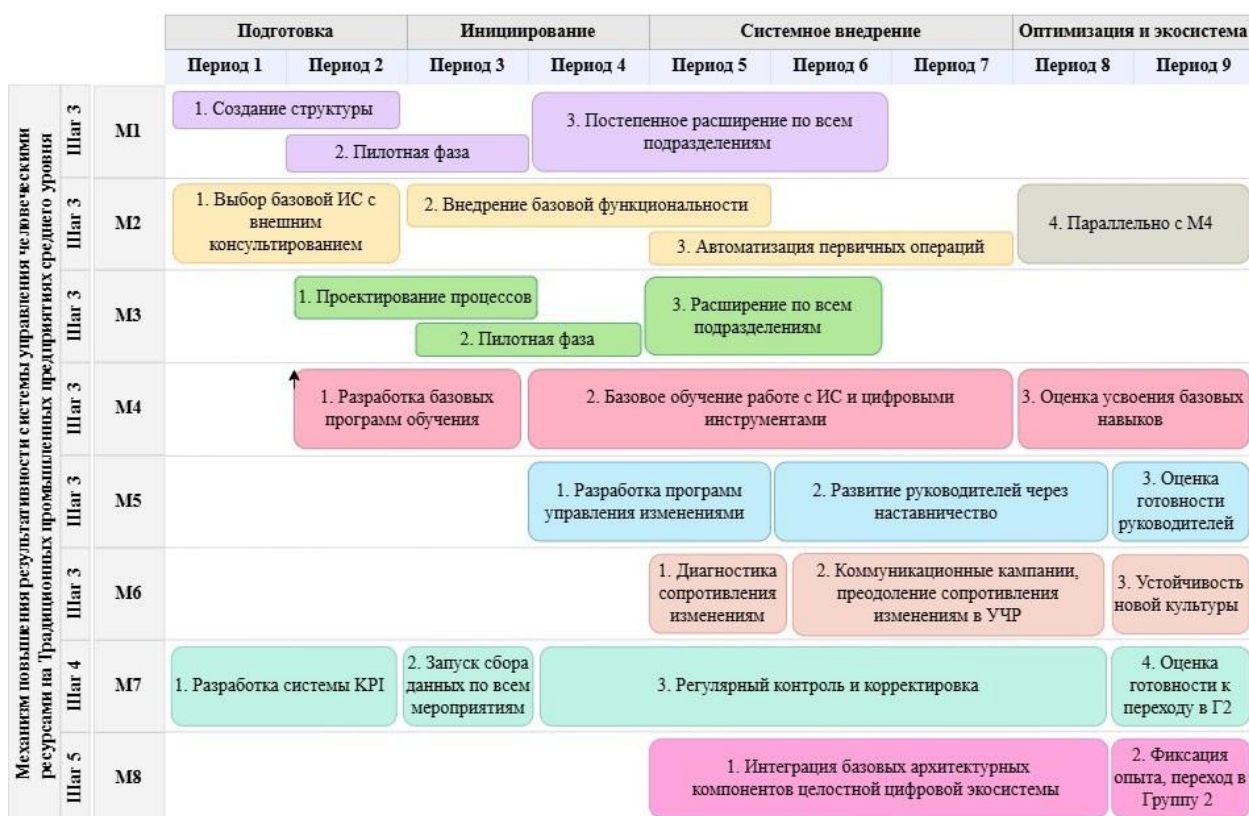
| | | Подготовка | | Инициирование | | Системное внедрение | | | Оптимизация и экосистема | |
|---|---|---|---|---|---|---|---|---|---|---|
| | | Период 1 | Период 2 | Период 3 | Период 4 | Период 5 | Период 6 | Период 7 | Период 8 | Период 9 |
| Шаг 3 | М1 | 1. Создание структуры | 2. Пилотная фаза | | 3. Постепенное расширение по всем подразделениям | | | | | |
| Шаг 3 | М2 | 1. Выбор базовой ИС с внешним консультированием | | 2. Внедрение базовой функциональности | | 3. Автоматизация первичных операций | | | 4. Параллельно с М4 | |
| Шаг 3 | М3 | | 1. Проектирование процессов | 2. Пилотная фаза | | 3. Расширение по всем подразделениям | | | | |
| Шаг 3 | М4 | | 1. Разработка базовых программ обучения | | 2. Базовое обучение работе с ИС и цифровыми инструментами | | | | 3. Оценка усвоения базовых навыков | |
| Шаг 3 | М5 | | | | 1. Разработка программ управления изменениями | | 2. Развитие руководителей через наставничество | | | 3. Оценка готовности руководителей |
| Шаг 3 | М6 | | | | | 1. Диагностика сопротивления изменениям | 2. Коммуникационные кампании, преодоление сопротивления изменениям в УЧР | | | 3. Устойчивость новой культуры |
| Шаг 4 | М7 | 1. Разработка системы KPI | | 2. Запуск сбора данных по всем мероприятиям | 3. Регулярный контроль и корректировка | | | | | 4. Оценка готовности к переходу в Г2 |
| Шаг 5 | М8 | | | | | 1. Интеграция базовых архитектурных компонентов целостной цифровой экосистемы | | | | 2. Фиксация опыта, переход в Группу 2 |

Механизм повышения результативности системы управления человеческими ресурсами на Традиционных промышленных предприятиях среднего уровня